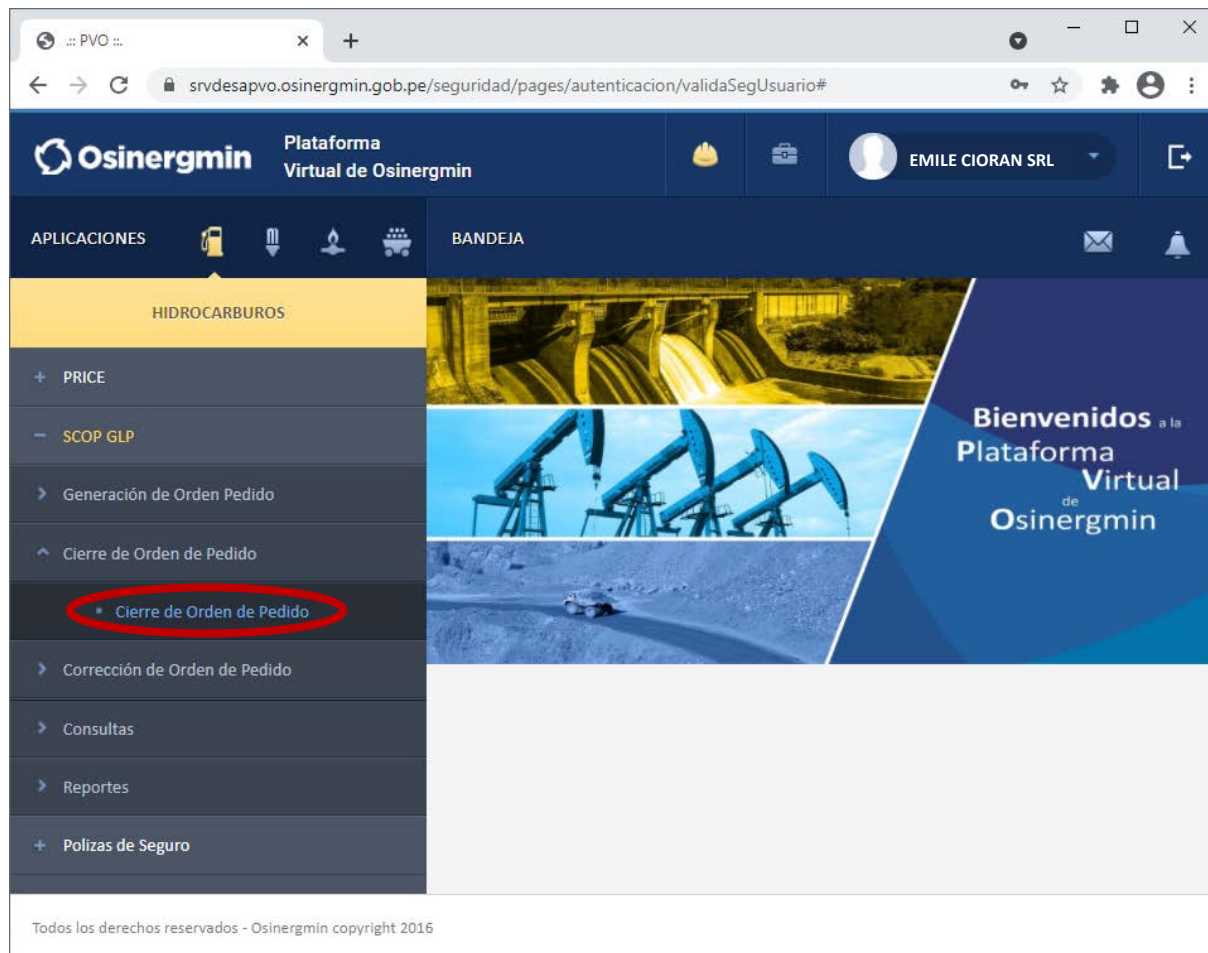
.:: PVO ::.

srvdesapvo.osinergmin.gob.pe/seguridad/pages/autenticacion/validaSegUsuario#

Osinergmin

Plataforma Virtual de Osinergmin

EMILE CIORAN SRL

APLICACIONES

BANDEJA

HIDROCARBUROS

+ PRICE

− SCOP GLP

Generación de Orden Pedido

Cierre de Orden de Pedido

Cierre de Orden de Pedido

Corrección de Orden de Pedido

Consultas

Reportes

+ Polizas de Seguro

Bienvenidos a la Plataforma Virtual de Osinergmin

Todos los derechos reservados - Osinergmin copyright 2016